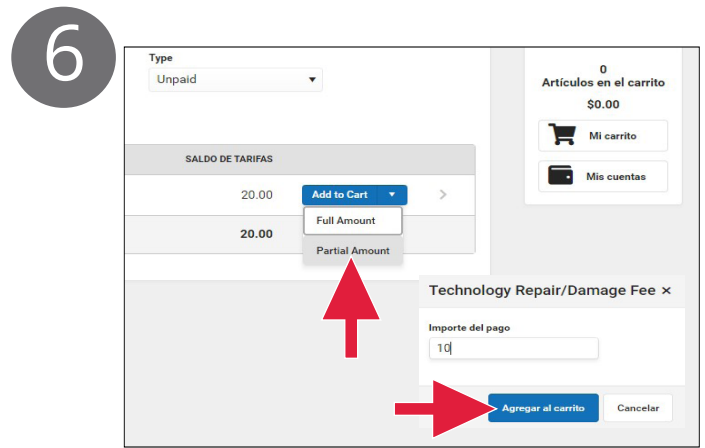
6

Type
Unpaid

0
Artículos en el carrito
$0.00

Mi carrito

Mis cuentas

SALDO DE TARIFAS

20.00

Add to Cart

Full Amount

20.00

Partial Amount

Technology Repair/Damage Fee ×

Importe del pago

10

Agregar al carrito

Cancelar